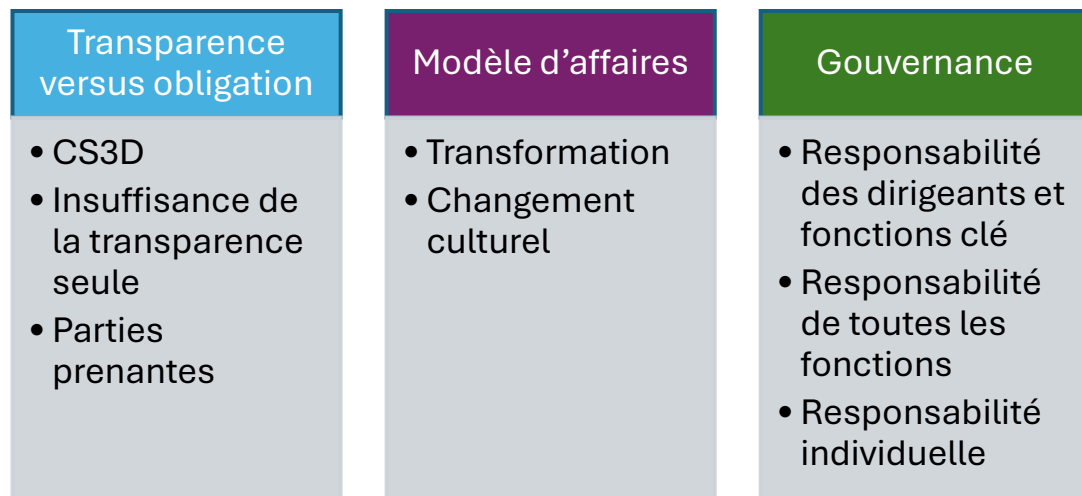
Transparence versus obligation

- CS3D
- Insuffisance de la transparence seule
- Parties prenantes

Modèle d’affaires

- Transformation
- Changement culturel

Gouvernance

- Responsabilité des dirigeants et fonctions clé
- Responsabilité de toutes les fonctions
- Responsabilité individuelle